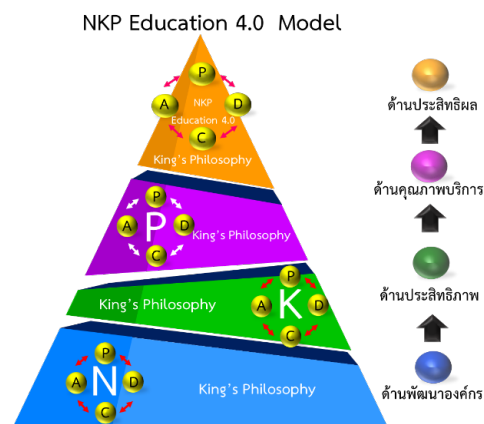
NKP Education 4.0 Model

P
A
D
C
NKP Education 4.0
King's Philosophy

P
A
P
D
C
King's Philosophy

King's Philosophy
P
A
K
D
C

P
A
N
D
C
King's Philosophy

ด้านประสิทธิผล
ด้านคุณภาพบริการ
ด้านประสิทธิภาพ
ด้านพัฒนาองค์กร